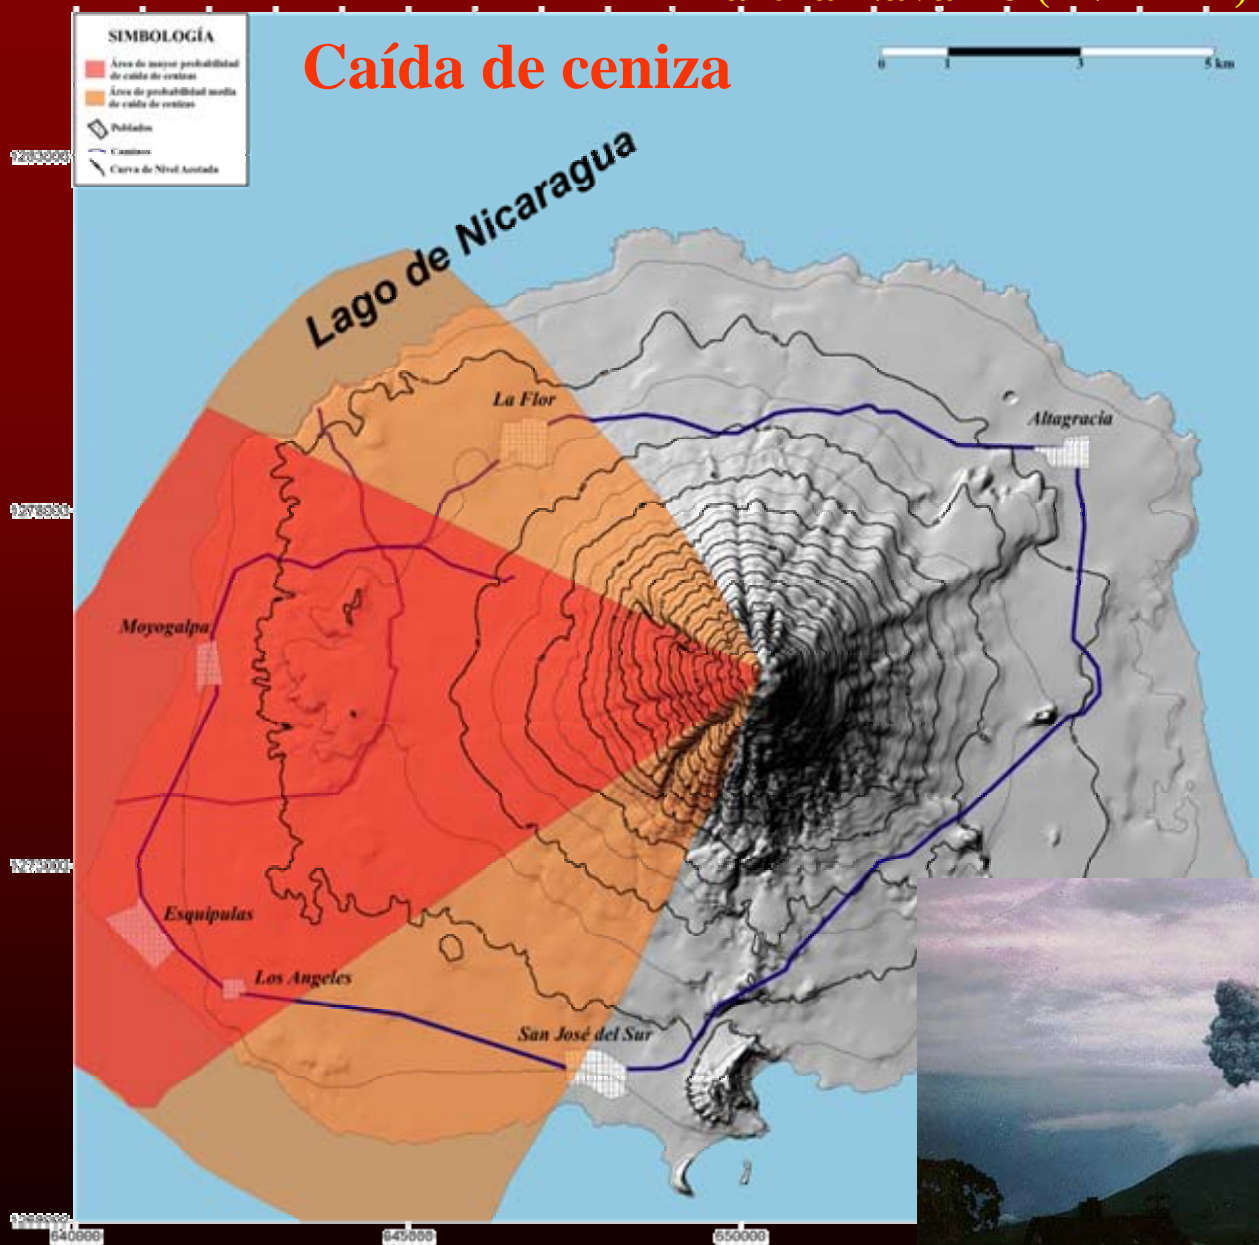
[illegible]

SIMBOLOGÍA
Área de mayor probabilidad de caída de cenizas
Área de probabilidad media de caída de cenizas
Poblados
Caminos
Curva de Nivel Acotada

Caída de ceniza

0 1 3 5 km

1283000

Lago de Nicaragua

La Flor

Altagracia

1278000

Moyogalpa

1273000

Esquipulas

Los Angeles

San José del Sur

1268000

640000

645000

650000